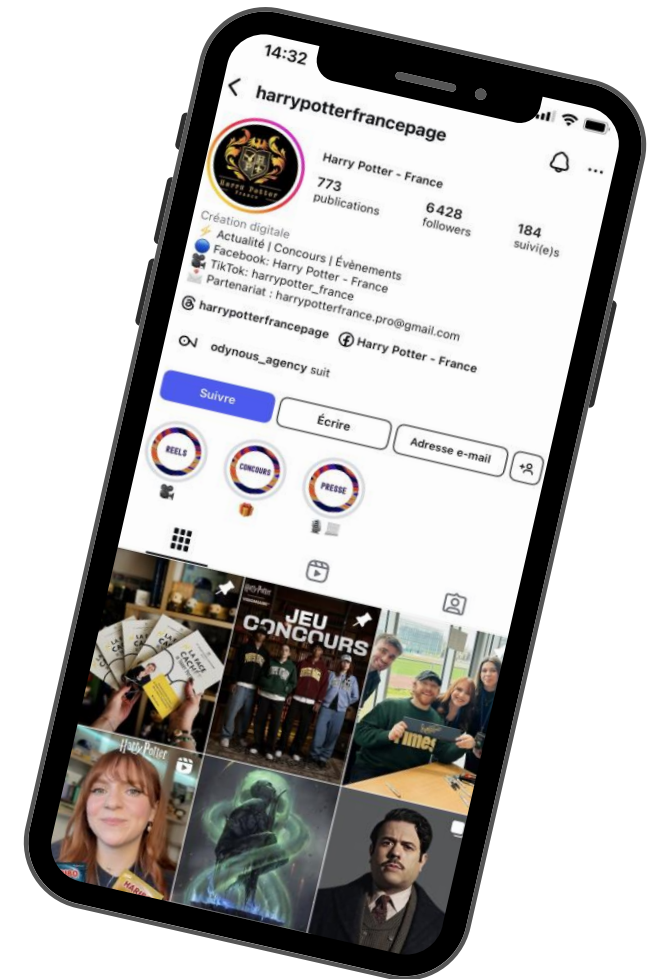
14:32

harrypotterfrancepage

Harry Potter - France

773 publications

6428 followers

184 suivi(e)s

Création digitale
⚡ Actualité | Concours | Évènements
🔵 Facebook: Harry Potter - France
🎥 TikTok: harrypotter_france
Partenariat : harrypotterfrance.pro@gmail.com

harrypotterfrancepage Harry Potter - France

odynous_agency suit

Suivre

Écrire

Adresse e-mail

REELS

CONCOURS

PRESSE

JEU CONCOURS

Harry Potter